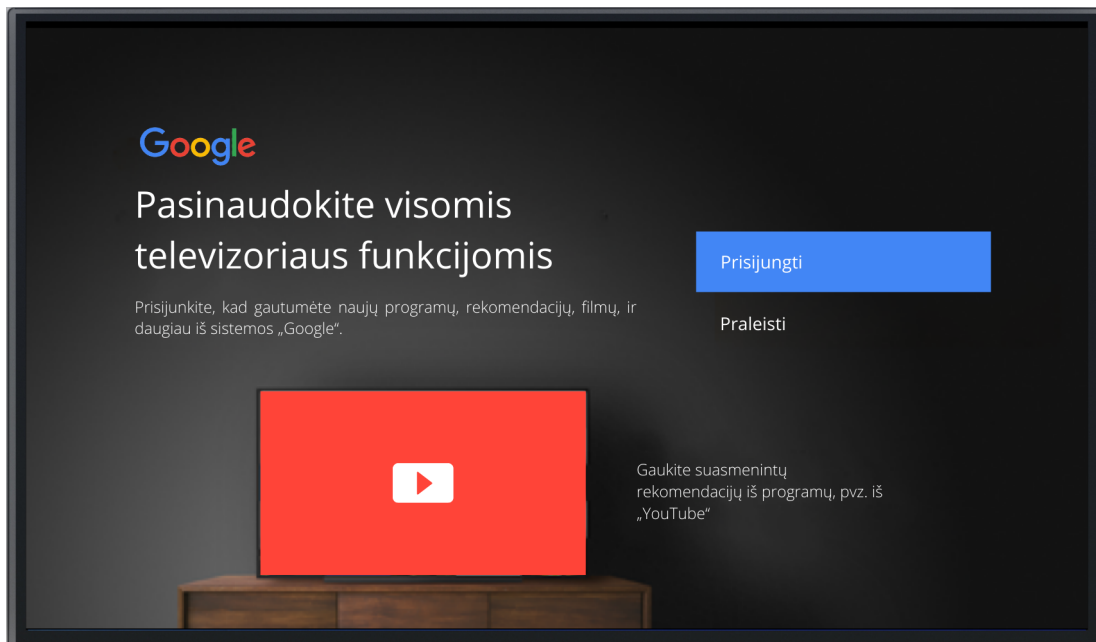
Google

Pasinaudokite visomis televizoriaus funkcijomis

Prisijunkite, kad gautumėte naujų programų, rekomendacijų, filmų, ir daugiau iš sistemos „Google“.

Prisijungti

Praleisti

Gaukite suasmenintų rekomendacijų iš programų, pvz. iš „YouTube“